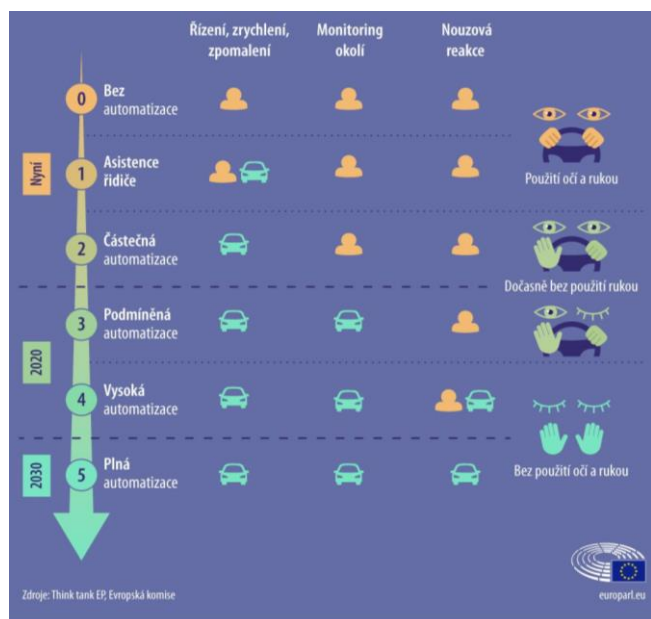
Řízení, zrychlení, zpomalení

Monitoring okolí

Nouzová reakce

0 Bez automatizace

Nyní

1 Asistence řidiče

Použití očí a rukou

2 Částečná automatizace

Dočasně bez použití rukou

3 Podmíněná automatizace

2020

4 Vysoká automatizace

2030

5 Plná automatizace

Bez použití očí a rukou

Zdroje: Think tank EP, Evropská komise

europarl.eu